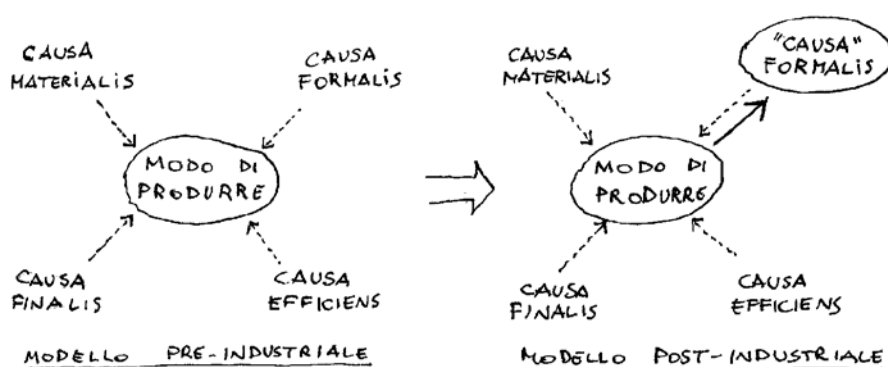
CAUSA MATERIALIS

CAUSA FORMALIS

MODO DI PRODURRE

CAUSA FINALIS

CAUSA EFFICIENS

MODELLO PRE-INDUSTRIALE

CAUSA MATERIALIS

"CAUSA" FORMALIS

MODO DI PRODURRE

CAUSA FINALIS

CAUSA EFFICIENS

MODELLO POST-INDUSTRIALE